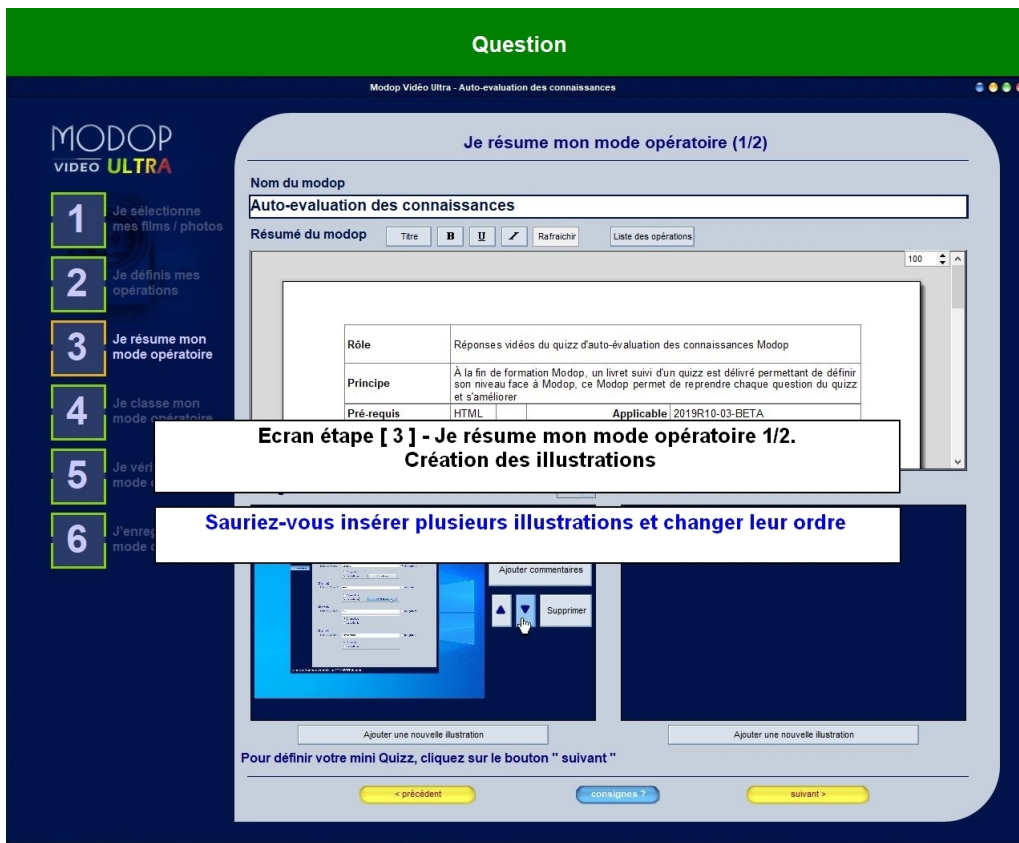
Question

Modop Vidéo Ultra - Auto-evaluation des connaissances

MODOP
VIDEO ULTRA

1 Je sélectionne mes films / photos

2 Je définis mes opérations

3 Je résume mon mode opératoire

4 Je classe mon mode opératoire

5 Je véri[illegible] mode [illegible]

6 J'enreg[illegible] mode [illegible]

Je résume mon mode opératoire (1/2)

Nom du modop

Auto-evaluation des connaissances

Résumé du modop Titre B U / Rafraichir Liste des opérations

100

| Rôle | Réponses vidéos du quizz d'auto-évaluation des connaissances Modop | | |
|---|---|---|---|
| Principe | À la fin de formation Modop, un livret suivi d'un quizz est délivré permettant de définir son niveau face à Modop, ce Modop permet de reprendre chaque question du quizz et s'améliorer | | |
| Pré-requis | HTML | Applicable | 2019R10-03-BETA |

Ecran étape [ 3 ] - Je résume mon mode opératoire 1/2.
Création des illustrations

Sauriez-vous insérer plusieurs illustrations et changer leur ordre

Ajouter commentaires

Supprimer

Ajouter une nouvelle illustration

Ajouter une nouvelle illustration

Pour définir votre mini Quizz, cliquez sur le bouton " suivant "

< précédent

consignes ?

suivant >